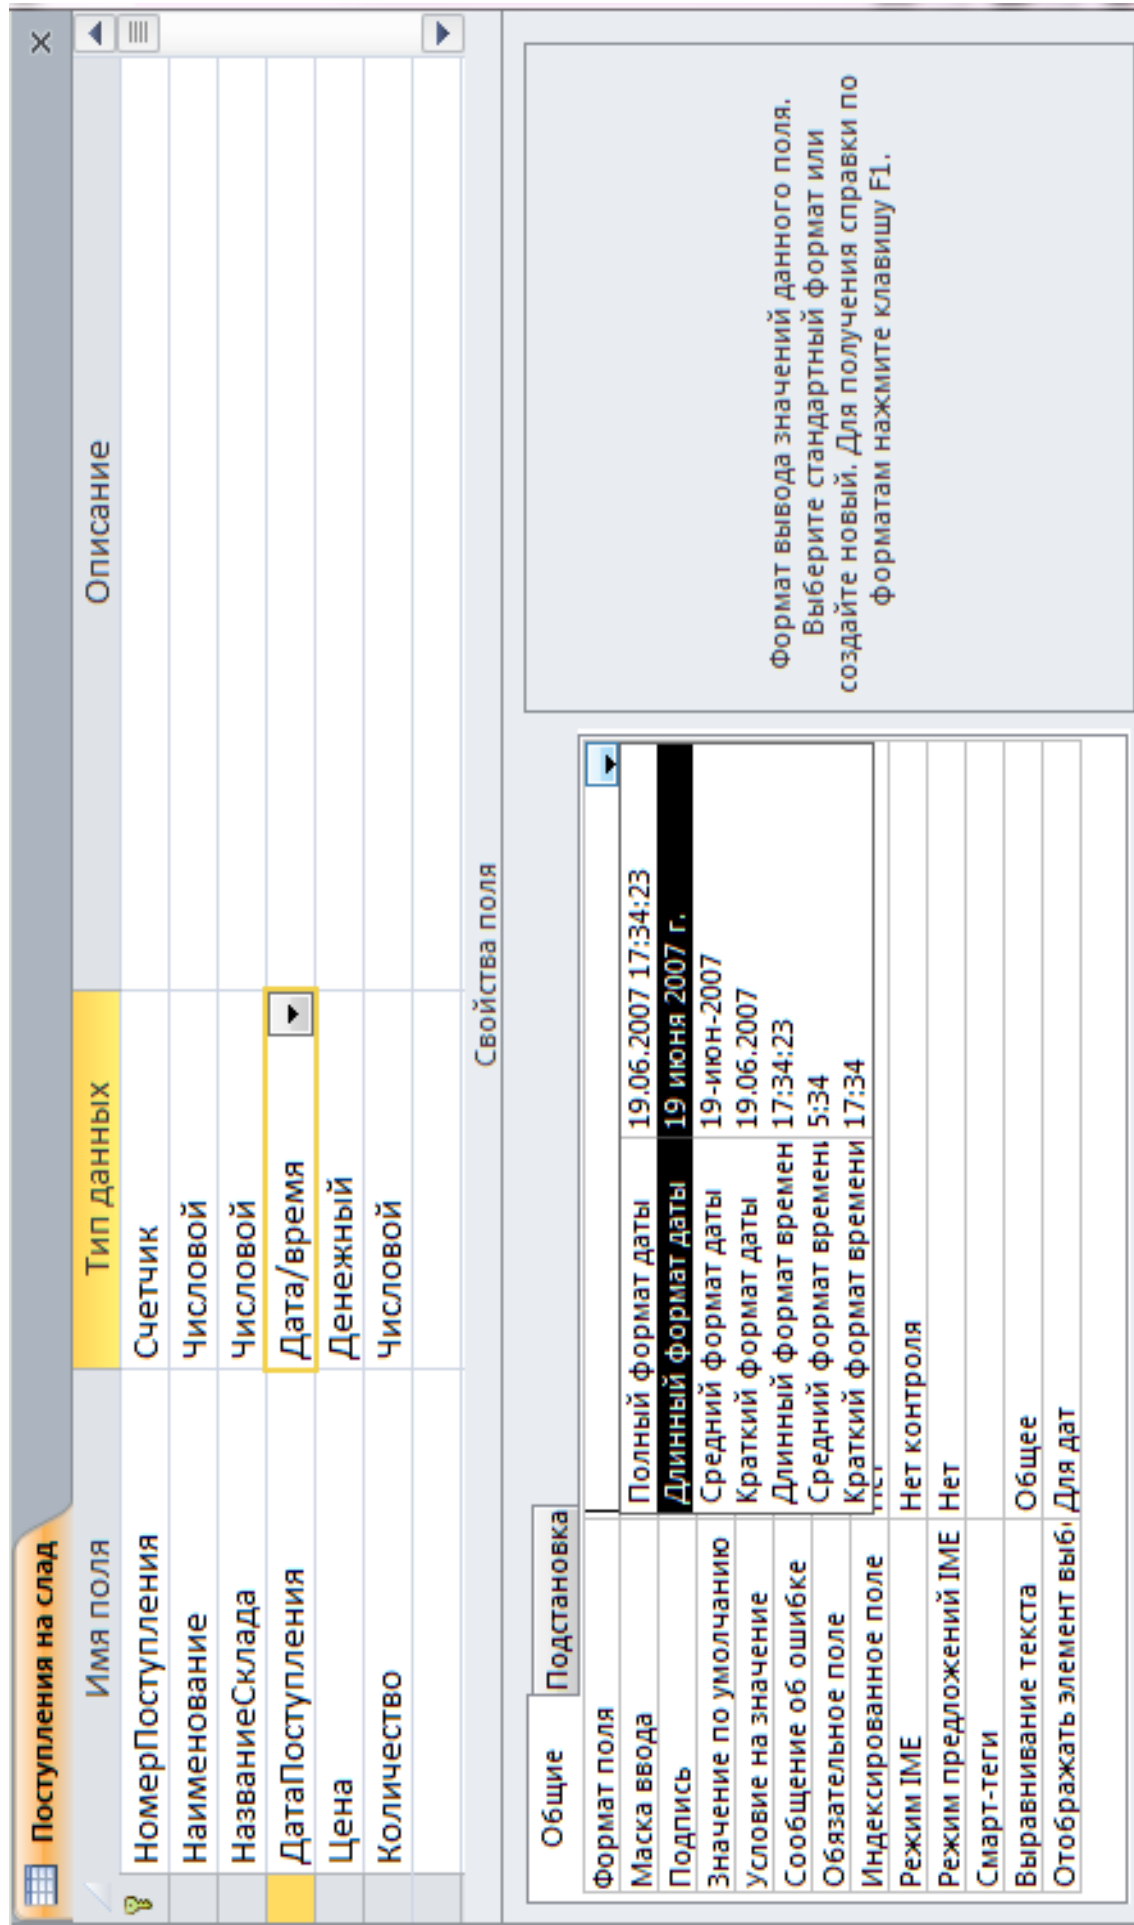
Поступления на слад

| Имя поля | Тип данных | Описание |
|---|---|---|
| НомерПоступления | Счетчик | |
| Наименование | Числовой | |
| НазваниеСклада | Числовой | |
| ДатаПоступления | Дата/время | |
| Цена | Денежный | |
| Количество | Числовой | |

Свойства поля

Общие | Подстановка

| | |
|---|---|
| Формат поля | |
| Маска ввода | |
| Подпись | |
| Значение по умолчанию | |
| Условие на значение | |
| Сообщение об ошибке | |
| Обязательное поле | |
| Индексированное поле | Нет |
| Режим IME | Нет контроля |
| Режим предложений IME | Нет |
| Смарт-теги | |
| Выравнивание текста | Общее |
| Отображать элемент выбо | Для дат |

| | |
|---|---|
| Полный формат даты | 19.06.2007 17:34:23 |
| Длинный формат даты | 19 июня 2007 г. |
| Средний формат даты | 19-июн-2007 |
| Краткий формат даты | 19.06.2007 |
| Длинный формат времен | 17:34:23 |
| Средний формат времени | 5:34 |
| Краткий формат времени | 17:34 |

Формат вывода значений данного поля. Выберите стандартный формат или создайте новый. Для получения справки по форматам нажмите клавишу F1.